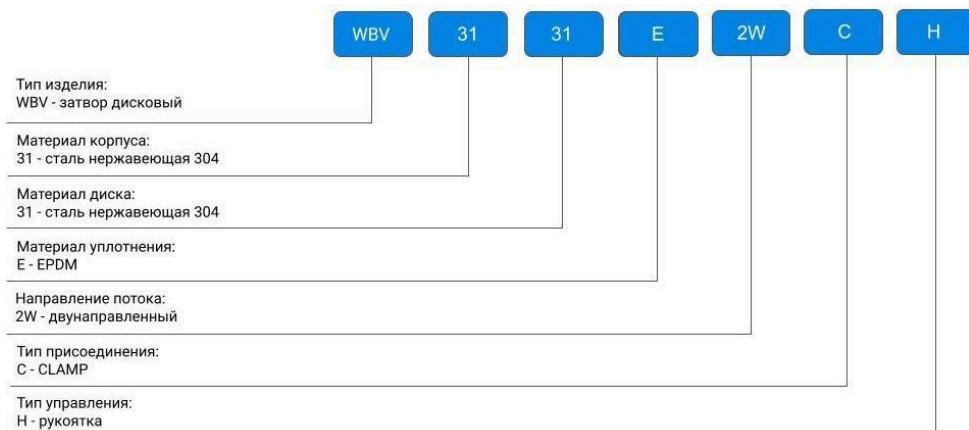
WBV 31 31 E 2W C H

Тип изделия:
WBV - затвор дисковый

Материал корпуса:
31 - сталь нержавеющая 304

Материал диска:
31 - сталь нержавеющая 304

Материал уплотнения:
E - EPDM

Направление потока:
2W - двунаправленный

Тип присоединения:
C - CLAMP

Тип управления:
H - рукоятка